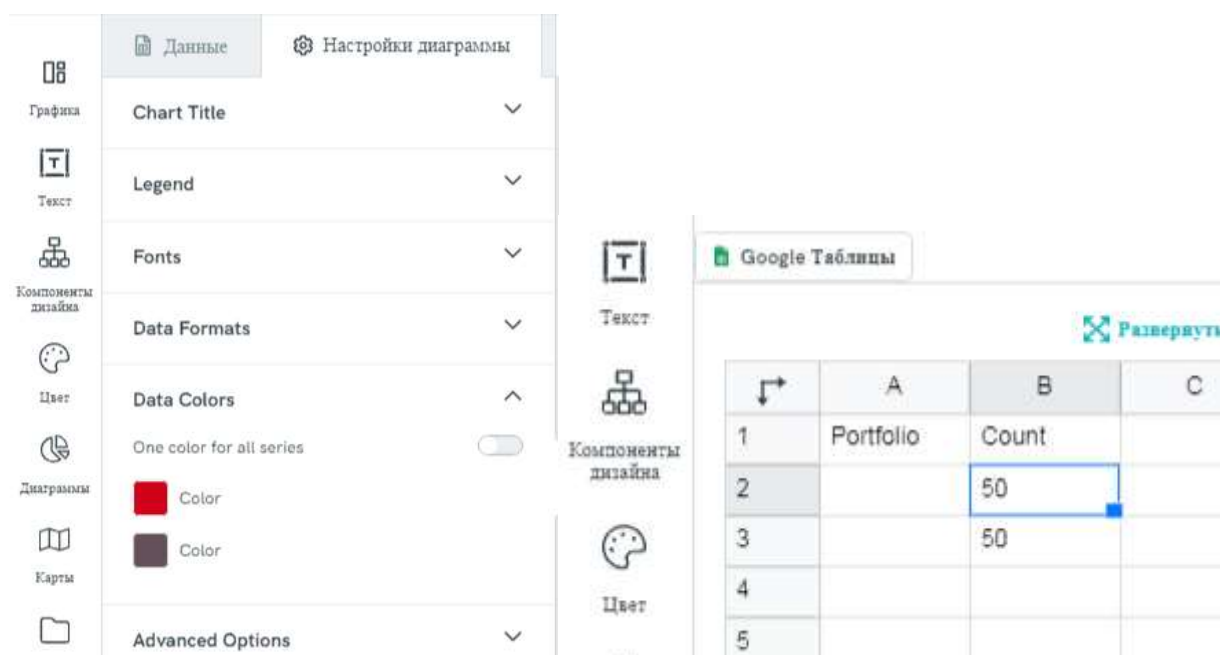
Графика

Текст

Компоненты дизайна

Цвет

Диаграммы

Карты

Данные

Настройки диаграммы

Chart Title

Legend

Fonts

Data Formats

Data Colors

One color for all series

Color

Color

Advanced Options

Текст

Компоненты дизайна

Цвет

Google Таблицы

Развернуть

|  | A | B | C |
|---|---|---|---|
| 1 | Portfolio | Count |  |
| 2 |  | 50 |  |
| 3 |  | 50 |  |
| 4 |  |  |  |
| 5 |  |  |  |